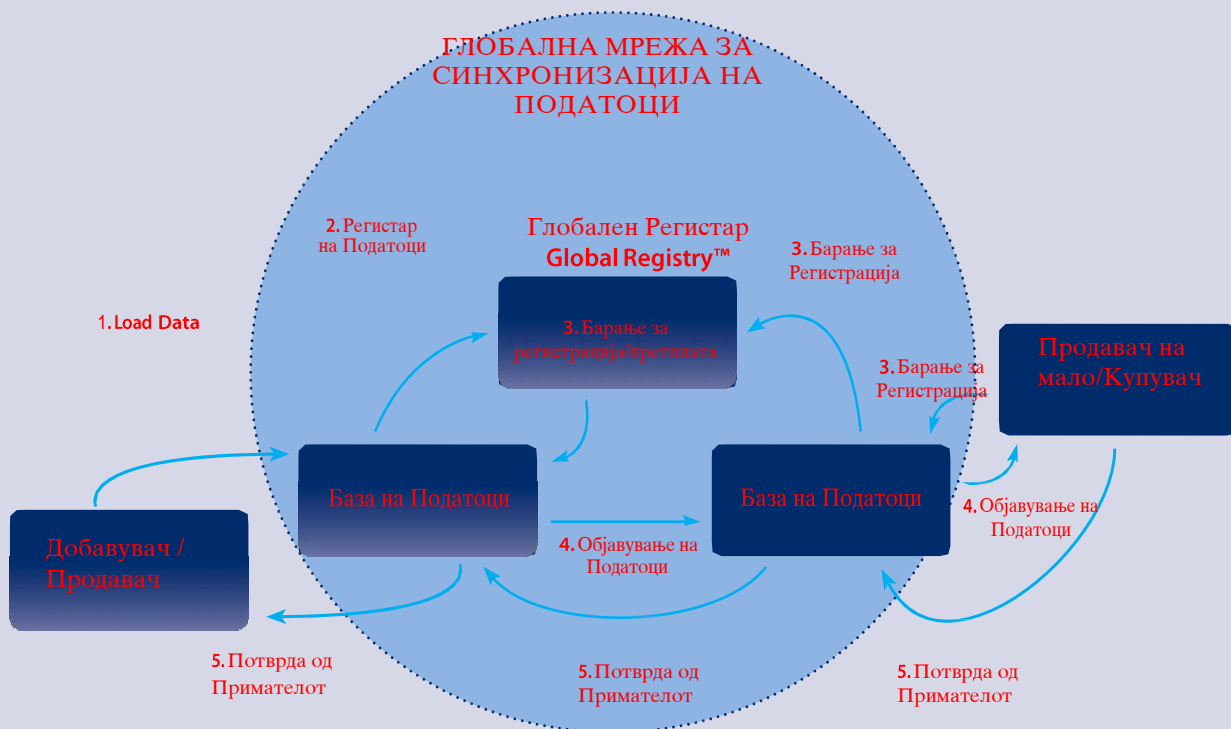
ГЛОБАЛНА МРЕЖА ЗА СИНХРОНИЗАЦИЈА НА ПОДАТОЦИ

2. Регистар на Податоци

Глобален Регистар
Global Registry™

3. Барање за Регистрација

1. Load Data

3. Барање за регистрација/претплата

3. Барање за Регистрација

Продавач на мало/Купувач

База на Податоци

База на Податоци

4. Објавување на Податоци

Добавувач / Продавач

4. Објавување на Податоци

5. Потврда од Примателот

5. Потврда од Примателот

5. Потврда од Примателот